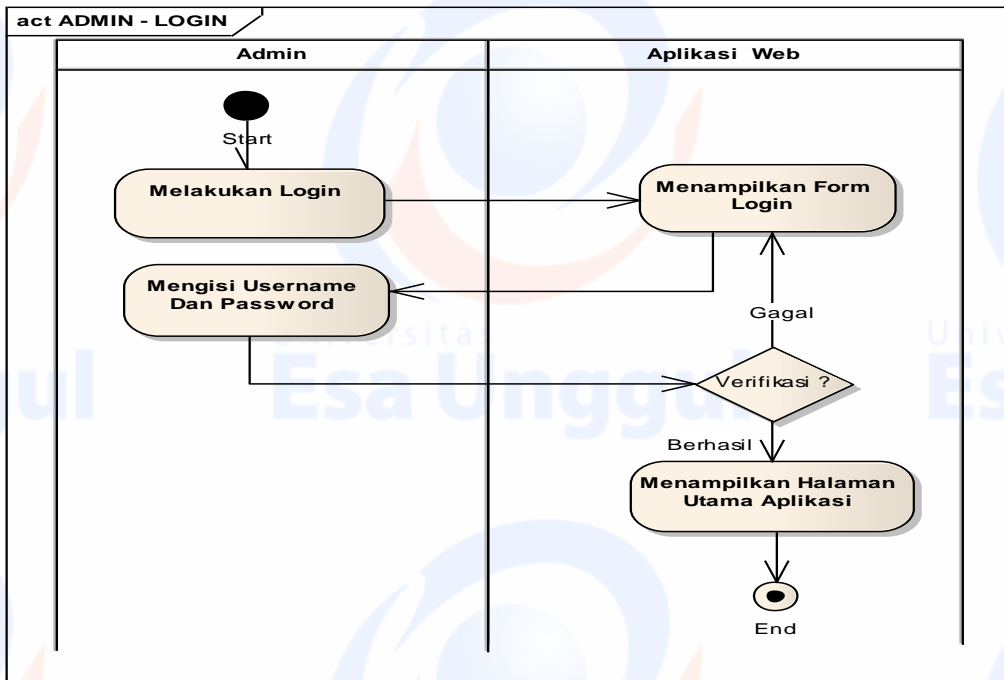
act ADMIN - LOGIN

Admin

Aplikasi Web

Start

Melakukan Login

Menampilkan Form Login

Mengisi Username Dan Password

Gagal

Verifikasi ?

Berhasil

Menampilkan Halaman Utama Aplikasi

End

Universitas Esa Unggul

Univ

Es

ul